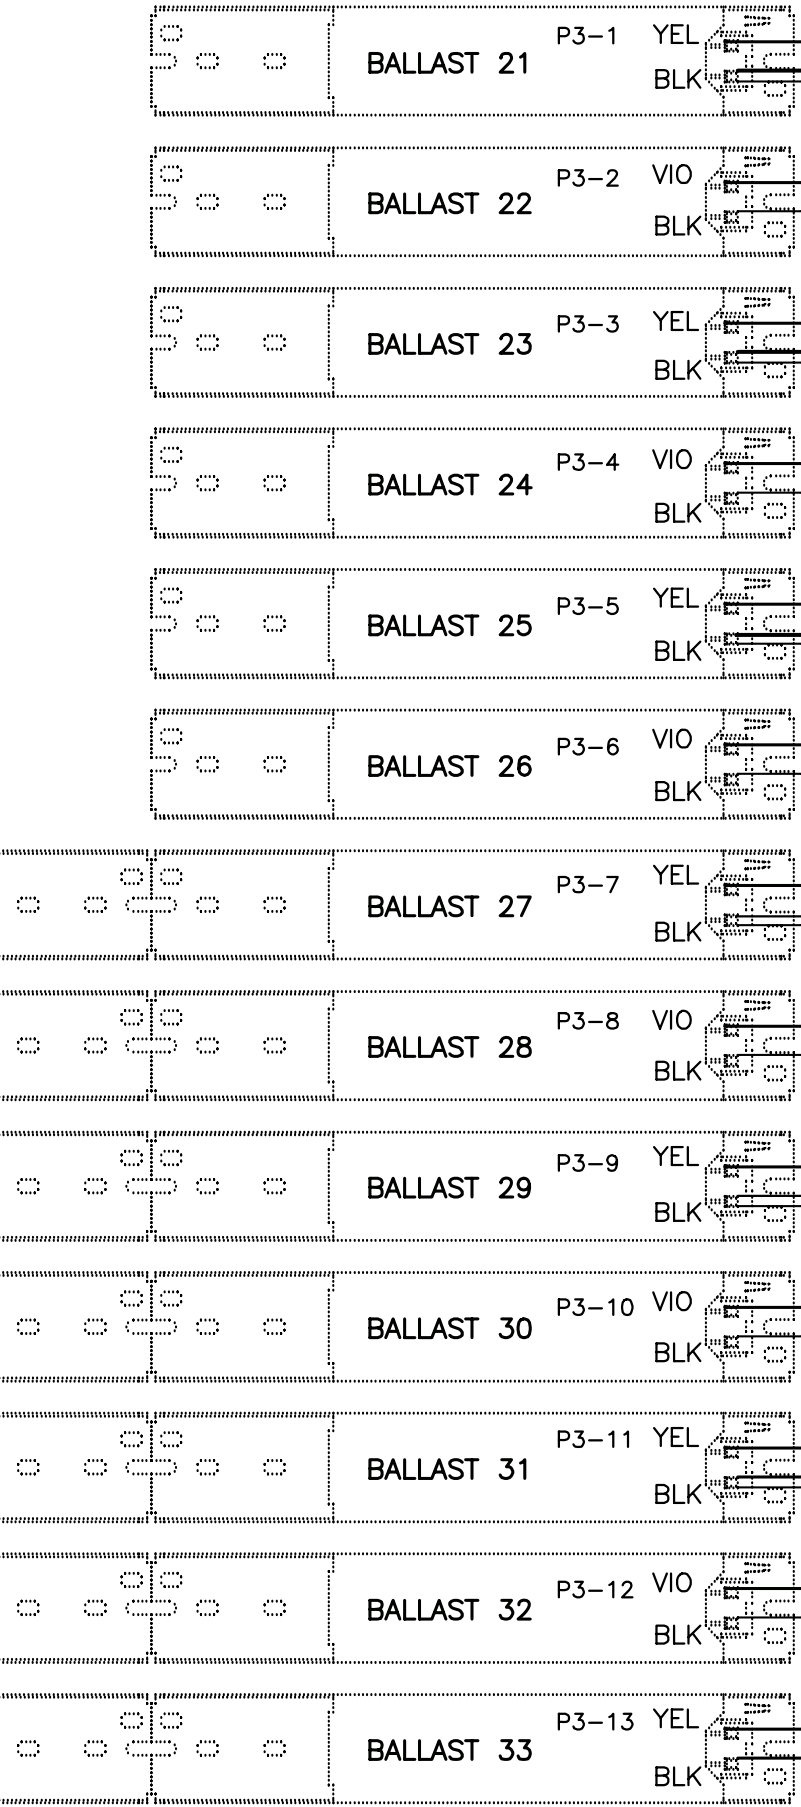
BALLAST 21 P3−1 YEL BLK

BALLAST 22 P3−2 VIO BLK

BALLAST 23 P3−3 YEL BLK

BALLAST 24 P3−4 VIO BLK

BALLAST 25 P3−5 YEL BLK

BALLAST 26 P3−6 VIO BLK

BALLAST 27 P3−7 YEL BLK

BALLAST 28 P3−8 VIO BLK

BALLAST 29 P3−9 YEL BLK

BALLAST 30 P3−10 VIO BLK

BALLAST 31 P3−11 YEL BLK

BALLAST 32 P3−12 VIO BLK

BALLAST 33 P3−13 YEL BLK